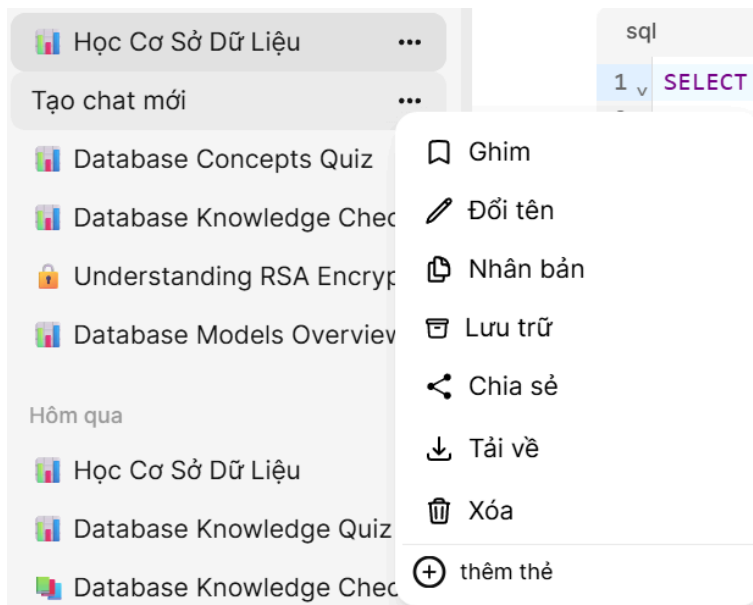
Học Cơ Sở Dữ Liệu ...
Tạo chat mới ...
Database Concepts Quiz
Database Knowledge Chec
Understanding RSA Encryp
Database Models Overview

Hôm qua
Học Cơ Sở Dữ Liệu
Database Knowledge Quiz
Database Knowledge Chec

sql
1 SELECT

Ghim
Đổi tên
Nhân bản
Lưu trữ
Chia sẻ
Tải về
Xóa
thêm thẻ